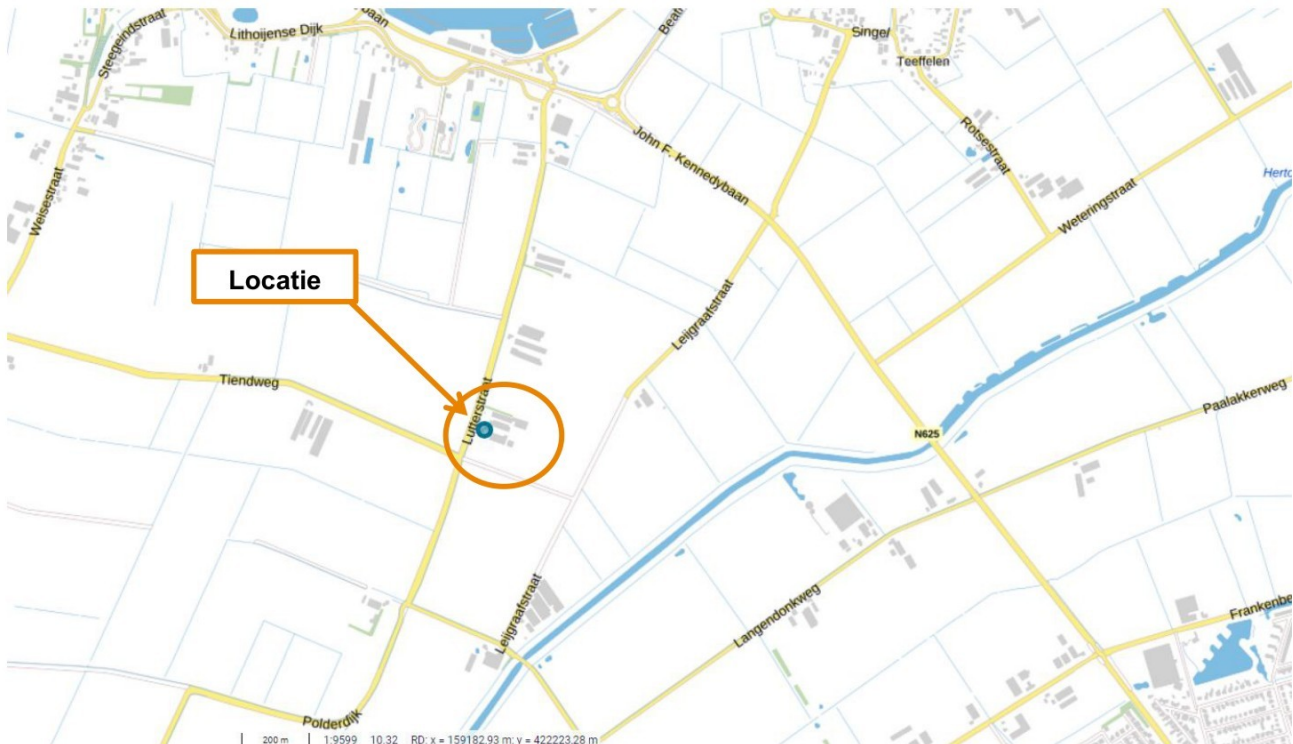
Lithoijense Dijk
Steegeindstraat
Singel
Teeffelen
Rotsestraat
John F. Kennedybaan
Weisestraat
Weteringstraat
Hertc
Locatie
Leijgraafstraat
Tiendweg
Lutterstraat
N625
Paalakkerweg
Langendonkweg
Leijgraafstraat
Frankenbe
Polderdijk
200 m | 1:9599 10.32 RD: x = 159182.93 m; y = 422223.28 m